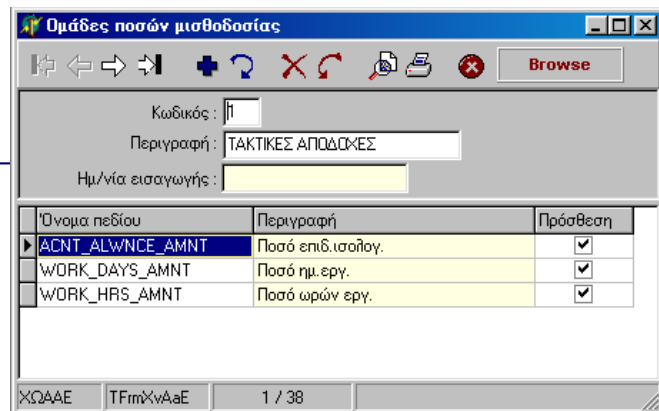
Ομάδες ποσών μισθοδοσίας

Browse

Κωδικός : 1
Περιγραφή : ΤΑΚΤΙΚΕΣ ΑΠΟΔΟΧΕΣ
Ημ/νία εισαγωγής :

| Όνομα πεδίου | Περιγραφή | Πρόσθεση |
|---|---|---|
| ACNT_ALWNCE_AMNT | Ποσό επιδ.ισολογ. | ✔ |
| WORK_DAYS_AMNT | Ποσό ημ.εργ. | ✔ |
| WORK_HRS_AMNT | Ποσό ωρών εργ. | ✔ |

ΧΩΑΑΕ | TFrmXvAaE | 1 / 38